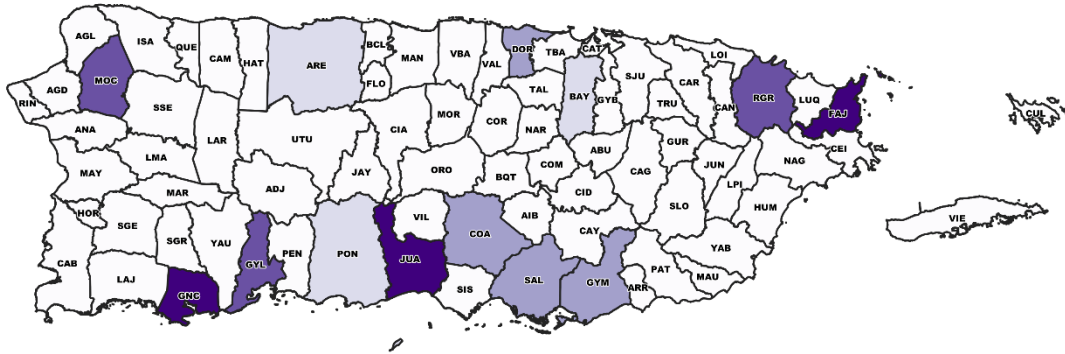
AGL
ISA
QUE
CAM
HAT
ARE
BCL
MAN
VBA
DOR
TBA
CAT
LOI
MOC
FLO
VAL
SJU
CAR
AGD
RIN
SSE
BAY
GYB
RGR
LUQ
CUL
TAL
TRU
CAN
FAJ
ANA
MOR
COR
NAR
LAR
UTU
CIA
CEI
LMA
GUR
ABU
MAY
COM
BQT
JUN
NAG
ORO
ADJ
JAY
CAG
MAR
CID
LPI
HOR
SLO
HUM
SGE
AIB
VIL
SGR
YAU
COA
VIE
CAY
PEN
PON
YAB
CAB
JUA
GYL
PAT
LAJ
MAU
SAL
GYM
SIS
ARR
GNC